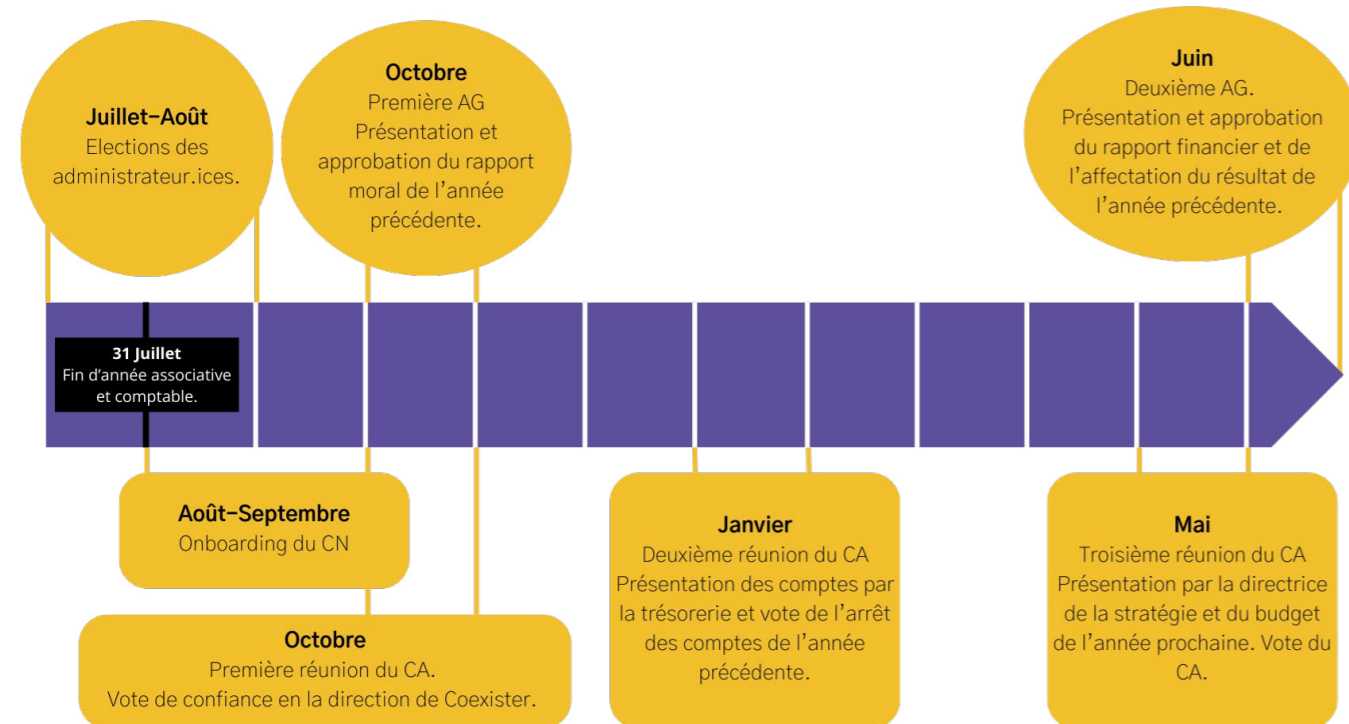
Juillet–Août
Elections des administrateur.ices.

Octobre
Première AG
Présentation et approbation du rapport moral de l'année précédente.

Juin
Deuxième AG.
Présentation et approbation du rapport financier et de l'affectation du résultat de l'année précédente.

31 Juillet
Fin d'année associative et comptable.

Août–Septembre
Onboarding du CN

Octobre
Première réunion du CA.
Vote de confiance en la direction de Coexister.

Janvier
Deuxième réunion du CA
Présentation des comptes par la trésorerie et vote de l'arrêt des comptes de l'année précédente.

Mai
Troisième réunion du CA
Présentation par la directrice de la stratégie et du budget de l'année prochaine. Vote du CA.